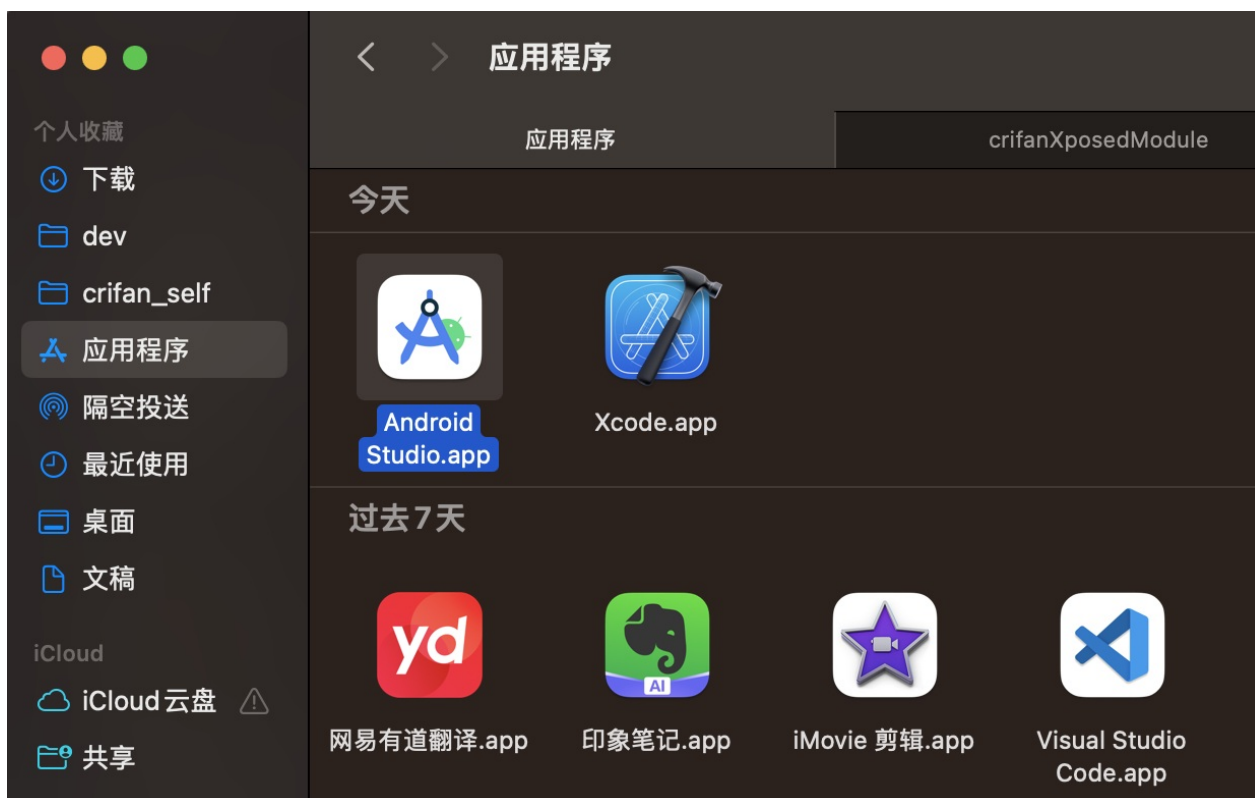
应用程序

应用程序 | crifanXposedModule

个人收藏
下载
dev
crifan_self
应用程序
隔空投送
最近使用
桌面
文稿

iCloud
iCloud 云盘
共享

今天

Android Studio.app
Xcode.app

过去7天

yd
网易有道翻译.app
AI
印象笔记.app
iMovie 剪辑.app
Visual Studio Code.app